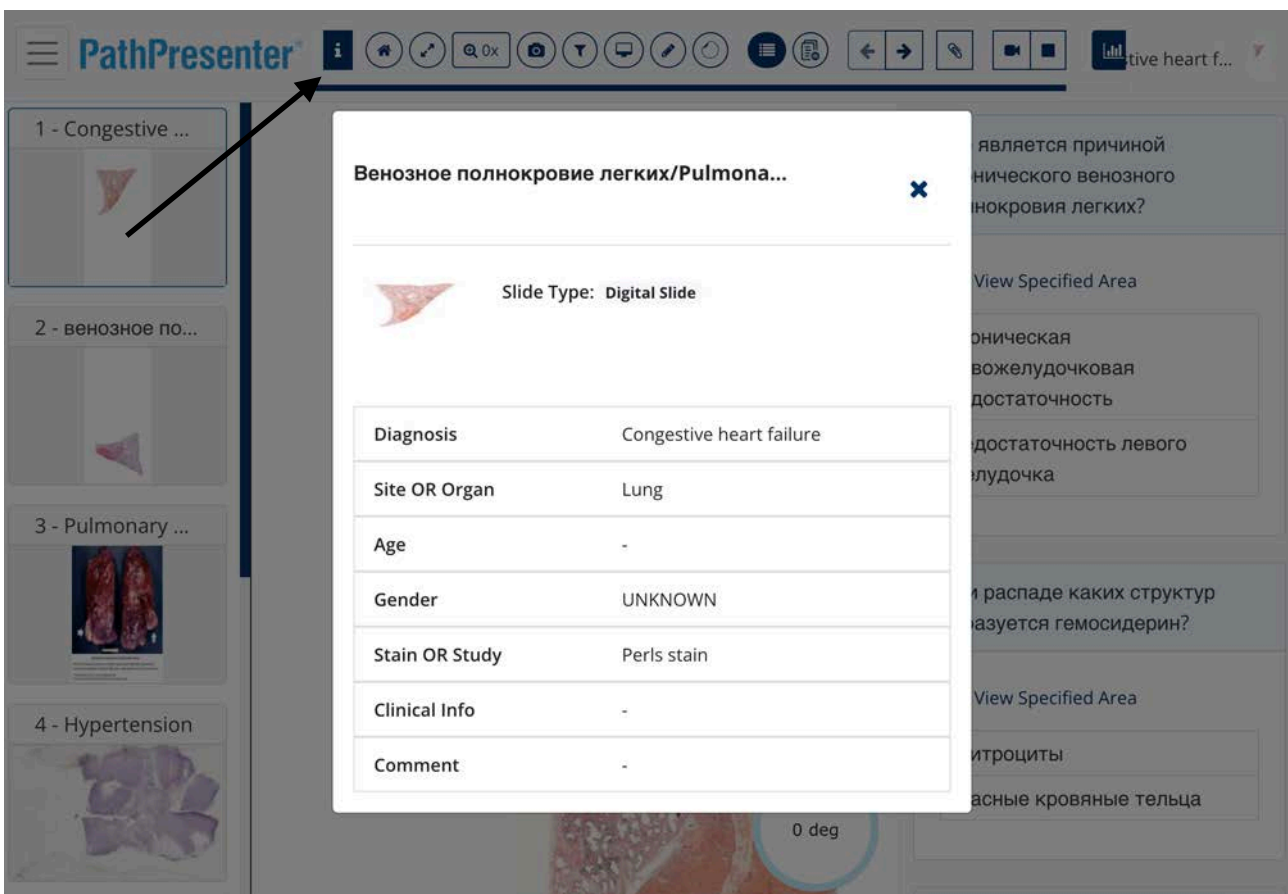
PathPresenter

i

0x

tive heart f...

1 - Congestive ...

2 - венозное по...

3 - Pulmonary ...

4 - Hypertension

Венозное полнокровие легких/Pulmona...

✖

Slide Type: Digital Slide

| Diagnosis | Congestive heart failure |
|---|---|
| Site OR Organ | Lung |
| Age | - |
| Gender | UNKNOWN |
| Stain OR Study | Perls stain |
| Clinical Info | - |
| Comment | - |

0 deg

является причиной
нического венозного
нокровия легких?

View Specified Area

оническая
вожелудочковая
достаточность

едостаточность левого
лудочка

и распаде каких структур
азуется гемосидерин?

View Specified Area

итроциты

асные кровяные тельца